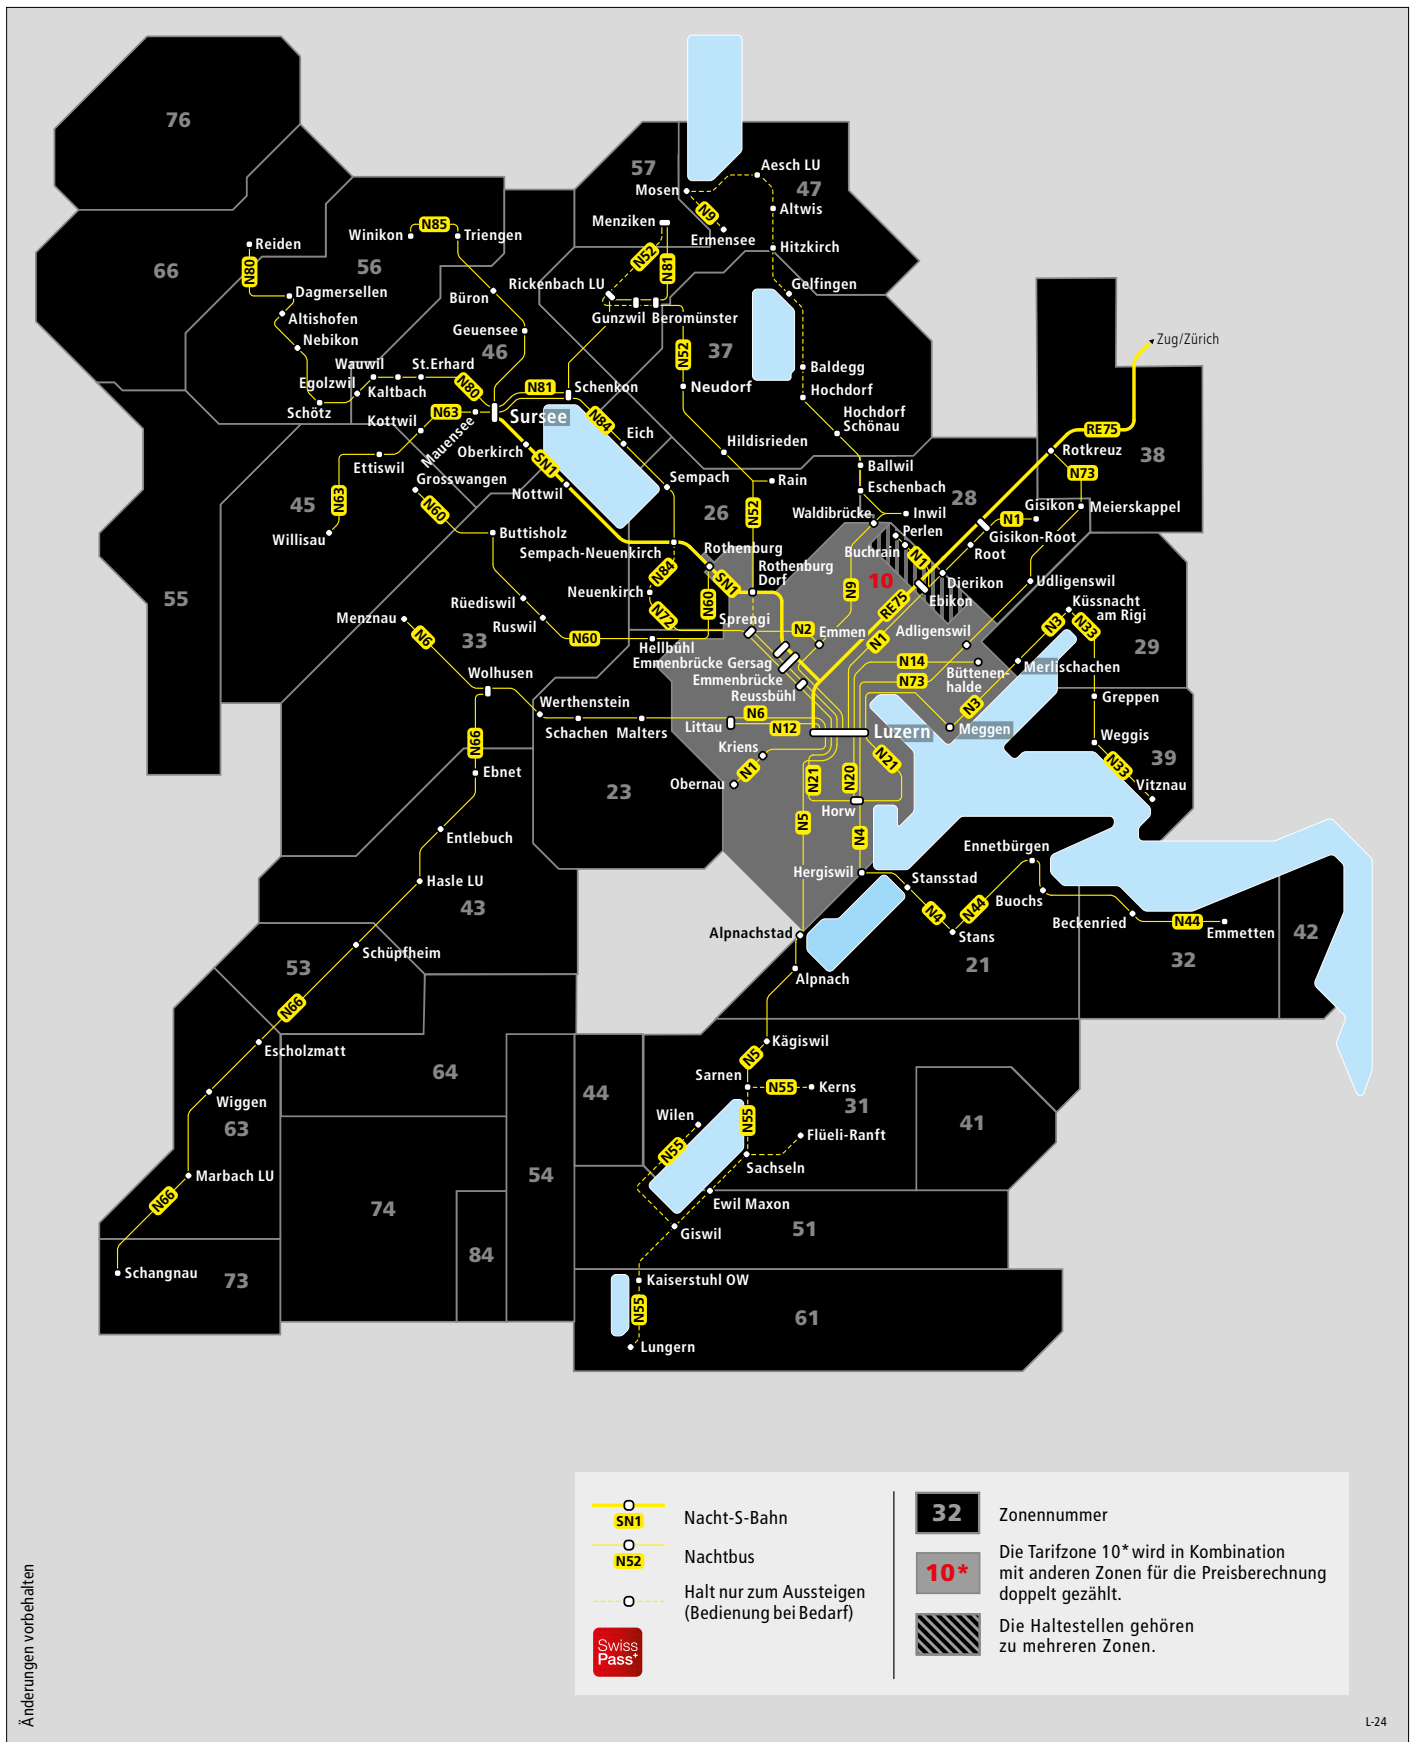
76
66
Reiden
N80
Dagmersellen
Altishofen
Nebikon
Winikon
N85
Triengen
56
Büron
Wauwil
Egolzwil
Schötz
Kaltbach
St.Erhard
N80
Kottwil
N63
Ettiswil
N63
45
Willisau
55
Geuensee
46
Rickenbach LU
57
Mosen
N9
Ermensee
Menziken
N52
N81
Gunzwil
Beromünster
Aesch LU
47
Altwis
Hitzkirch
Gelfingen
Baldegg
Hochdorf
Hochdorf Schönau
37
N52
Neudorf
Schenkon
N81
Sursee
N84
Eich
Mauensee
Oberkirch
SN1
Nottwil
Grosswangen
N60
Buttisholz
Sempach-Neuenkirch
Sempach
Rain
Hildisrieden
N52
26
Ballwil
Eschenbach
Waldibrücke
Inwil
Perlen
Buchrain
28
Rotkreuz
RE75
N73
38
Zug/Zürich
Gisikon
Meierskappel
N1
Gisikon-Root
Root
Dierikon
Ebikon
10
N9
N1
RE75
Udligenswil
Küssnacht am Rigi
N3
N33
29
Merlischachen
Rothenburg
Rothenburg Dorf
SN1
N84
Neuenkirch
N72
N60
Sprengi
N2
Emmen
N1
Adligenswil
N14
N73
Büttenenhalde
N3
Meggen
Menznau
N6
Rüediswil
Ruswil
33
N60
Hellbühl
Emmenbrücke Gersag
Emmenbrücke
Reussbühl
Wolhusen
Werthenstein
Schachen
Malters
Littau
N6
N12
Kriens
Luzern
N21
Greppen
Weggis
39
N33
Vitznau
N66
Ebnet
23
Obernau
N1
N21
N20
N5
Horw
N4
Entlebuch
Hasle LU
43
Hergiswil
Ennetbürgen
Stansstad
Buchs
N44
N4
Stans
21
Beckenried
N44
Emmetten
32
42
Alpnachstad
Alpnach
53
Schüpfheim
N66
Escholzmatt
64
Wiggen
63
Marbach LU
N66
Schangnau
73
74
84
54
44
Kägiswil
N5
Sarnen
N55
Kerns
31
Flüeli-Ranft
41
Wilen
N55
N55
Sachseln
Ewil Maxon
Giswil
51
Kaiserstuhl OW
N55
Lungern
61
SN1
Nacht-S-Bahn
N52
Nachtbus
Halt nur zum Aussteigen (Bedienung bei Bedarf)
Swiss Pass+
32
Zonennummer
10*
Die Tarifzone 10* wird in Kombination mit anderen Zonen für die Preisberechnung doppelt gezählt.
Die Haltestellen gehören zu mehreren Zonen.
Änderungen vorbehalten
L-24